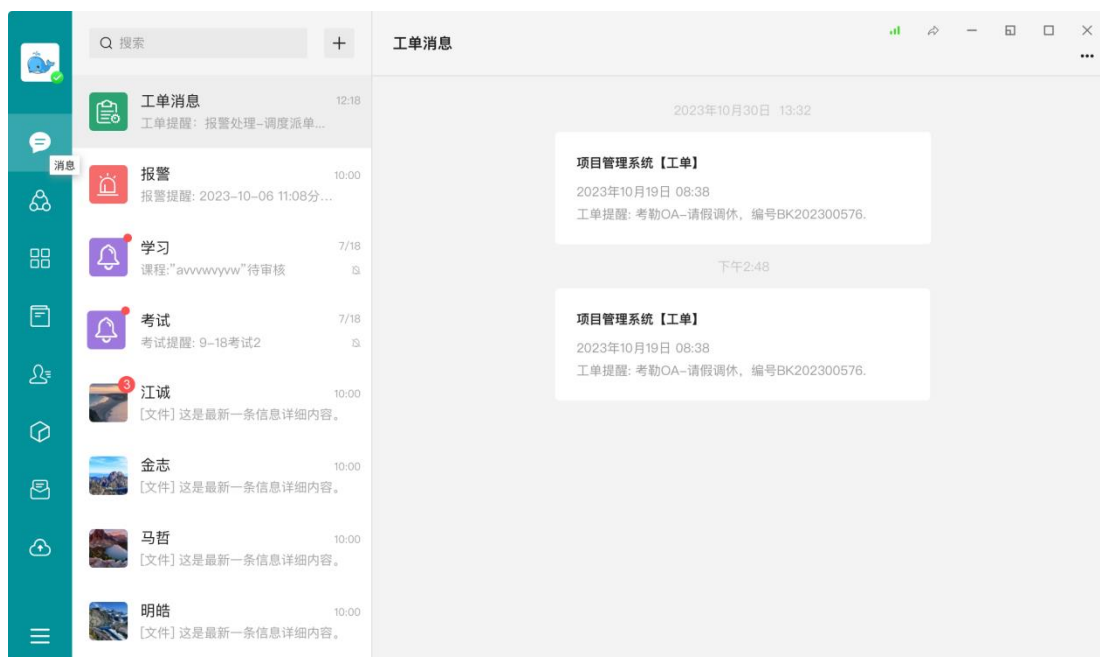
消息

搜索

+

工单消息 12:18
工单提醒：报警处理-调度派单...

报警 10:00
报警提醒: 2023-10-06 11:08分...

学习 7/18
课程:"avvwvyvw"待审核

考试 7/18
考试提醒: 9-18考试2

3
江诚 10:00
[文件] 这是最新一条信息详细内容。

金志 10:00
[文件] 这是最新一条信息详细内容。

马哲 10:00
[文件] 这是最新一条信息详细内容。

明皓 10:00
[文件] 这是最新一条信息详细内容。

工单消息

2023年10月30日 13:32

项目管理系统【工单】
2023年10月19日 08:38
工单提醒: 考勤OA-请假调休，编号BK202300576.

下午2:48

项目管理系统【工单】
2023年10月19日 08:38
工单提醒: 考勤OA-请假调休，编号BK202300576.